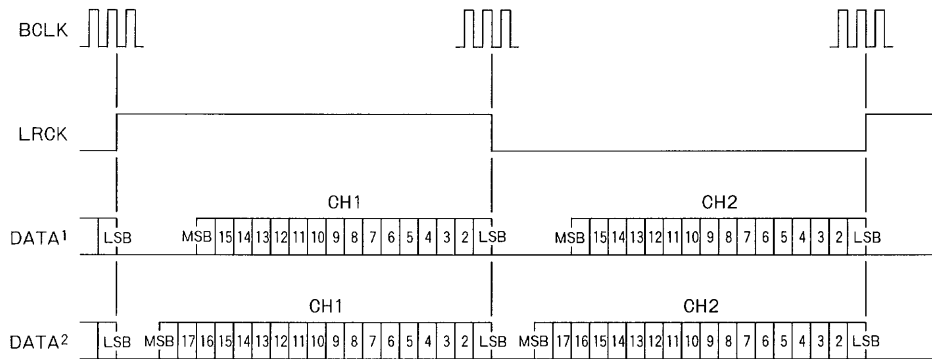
BCLK

LRCK

CH1

CH2

DATA$^1$ LSB MSB 15 14 13 12 11 10 9 8 7 6 5 4 3 2 LSB MSB 15 14 13 12 11 10 9 8 7 6 5 4 3 2 LSB

CH1

CH2

DATA$^2$ LSB MSB 17 16 15 14 13 12 11 10 9 8 7 6 5 4 3 2 LSB MSB 17 16 15 14 13 12 11 10 9 8 7 6 5 4 3 2 LSB